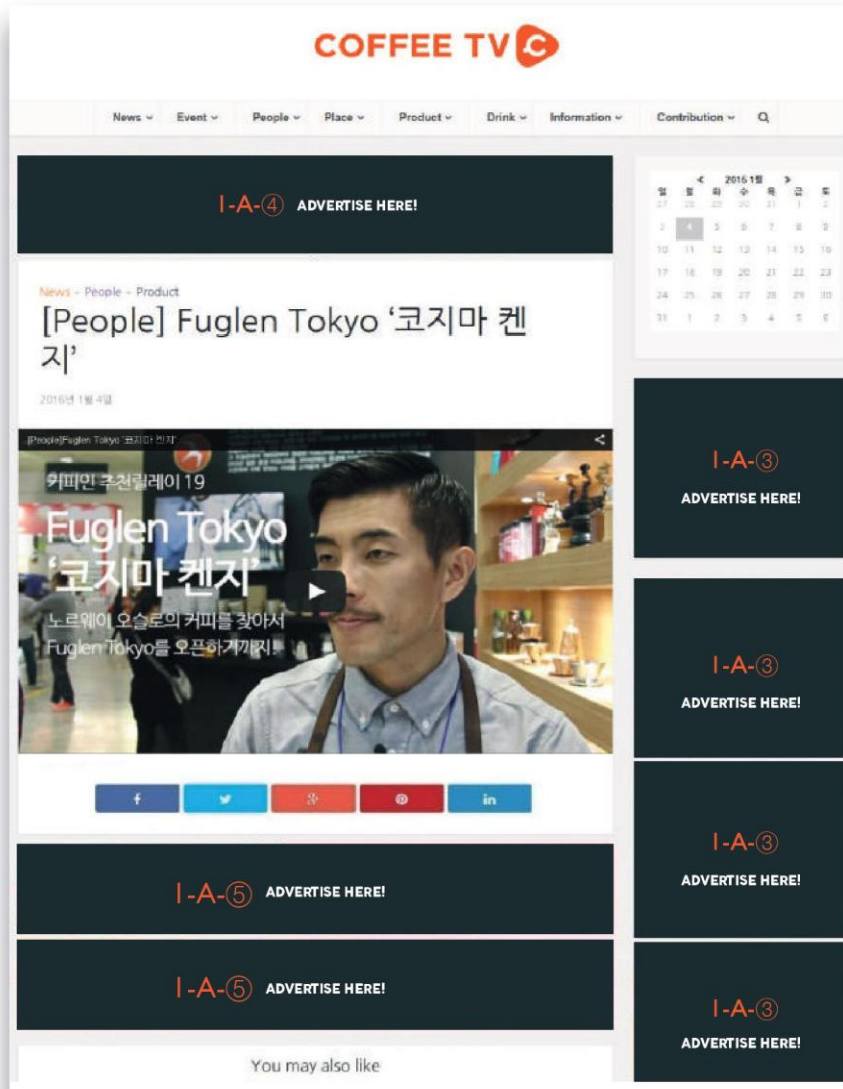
COFFEE TV C

News ⌄ Event ⌄ People ⌄ Place ⌄ Product ⌄ Drink ⌄ Information ⌄ Contribution ⌄

I-A-④ ADVERTISE HERE!

< 2016 1월 >

| 일 | 월 | 화 | 수 | 목 | 금 | 토 |
|---|---|---|---|---|---|---|
| 27 | 28 | 29 | 30 | 31 | 1 | 2 |
| 3 | 4 | 5 | 6 | 7 | 8 | 9 |
| 10 | 11 | 12 | 13 | 14 | 15 | 16 |
| 17 | 18 | 19 | 20 | 21 | 22 | 23 |
| 24 | 25 | 26 | 27 | 28 | 29 | 30 |
| 31 | 1 | 2 | 3 | 4 | 5 | 6 |

News · People · Product

[People] Fuglen Tokyo '코지마 켄지'

2016년 1월 4일

[People]Fuglen Tokyo '코지마 켄지'

커피인 추천릴레이 19

Fuglen Tokyo '코지마 켄지'

노르웨이 오슬로의 커피를 찾아서 Fuglen Tokyo를 오픈하기까지!

f in

I-A-③ ADVERTISE HERE!

I-A-③ ADVERTISE HERE!

I-A-③ ADVERTISE HERE!

I-A-③ ADVERTISE HERE!

I-A-⑤ ADVERTISE HERE!

I-A-⑤ ADVERTISE HERE!

You may also like